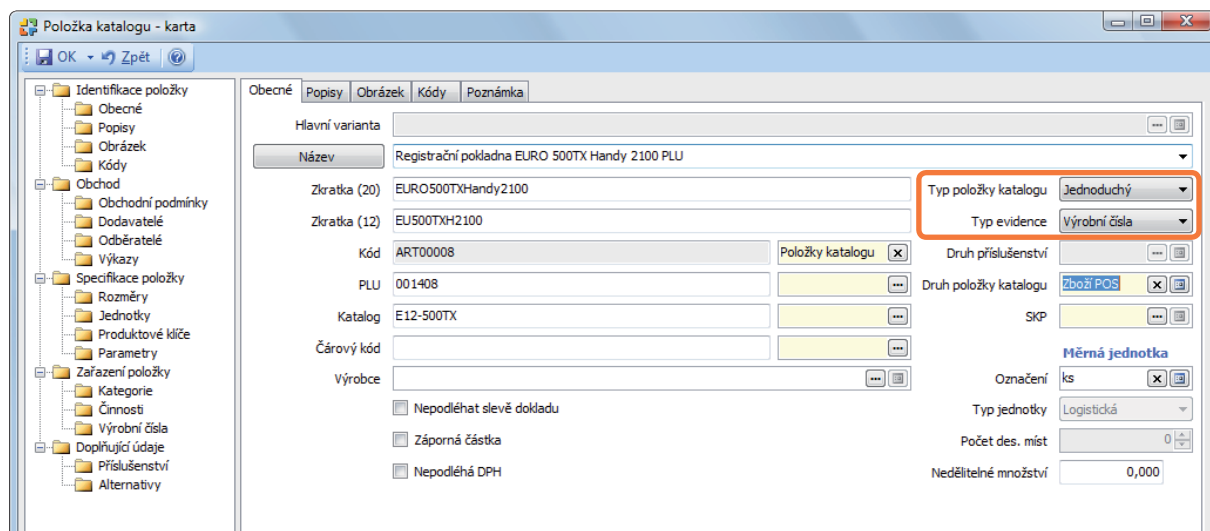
Položka katalogu - karta

OK Zpět

Identifikace položky
Obecné
Popisy
Obrázek
Kódy
Obchod
Obchodní podmínky
Dodavatelé
Odběratelé
Výkazy
Specifikace položky
Rozměry
Jednotky
Produktové klíče
Parametry
Zařazení položky
Kategorie
Činnosti
Výrobní čísla
Doplňující údaje
Příslušenství
Alternativy

Obecné | Popisy | Obrázek | Kódy | Poznámka

Hlavní varianta
Název
Registrační pokladna EURO 500TX Handy 2100 PLU
Zkratka (20) EURO500TXHandy2100
Zkratka (12) EU500TXH2100
Kód ART00008
Položky katalogu
PLU 001408
Katalog E12-500TX
Čárový kód
Výrobce
Nepodléhat slevě dokladu
Záporná částka
Nepodléhá DPH

Typ položky katalogu Jednoduchý
Typ evidence Výrobní čísla
Druh příslušenství
Druh položky katalogu Zboží POS
SKP
Měrná jednotka
Označení ks
Typ jednotky Logistická
Počet des. míst 0
Nedělitelné množství 0,000